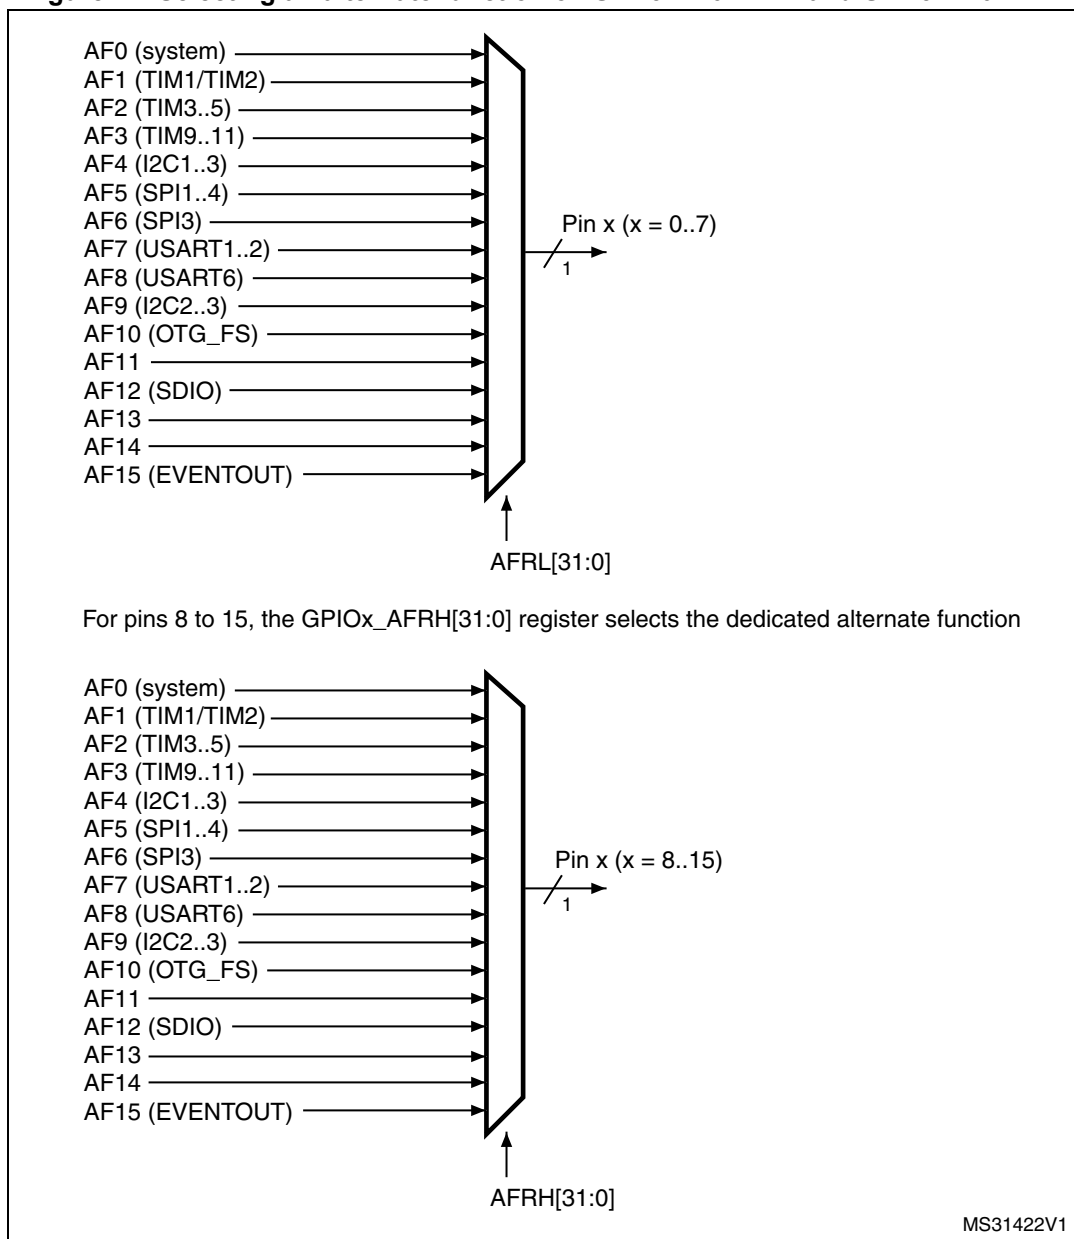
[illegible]

AF0 (system)
AF1 (TIM1/TIM2)
AF2 (TIM3..5)
AF3 (TIM9..11)
AF4 (I2C1..3)
AF5 (SPI1..4)
AF6 (SPI3)
AF7 (USART1..2)
AF8 (USART6)
AF9 (I2C2..3)
AF10 (OTG_FS)
AF11
AF12 (SDIO)
AF13
AF14
AF15 (EVENTOUT)

Pin x (x = 0..7)
1

AFRL[31:0]

For pins 8 to 15, the GPIOx_AFRH[31:0] register selects the dedicated alternate function

AF0 (system)
AF1 (TIM1/TIM2)
AF2 (TIM3..5)
AF3 (TIM9..11)
AF4 (I2C1..3)
AF5 (SPI1..4)
AF6 (SPI3)
AF7 (USART1..2)
AF8 (USART6)
AF9 (I2C2..3)
AF10 (OTG_FS)
AF11
AF12 (SDIO)
AF13
AF14
AF15 (EVENTOUT)

Pin x (x = 8..15)
1

AFRH[31:0]

MS31422V1